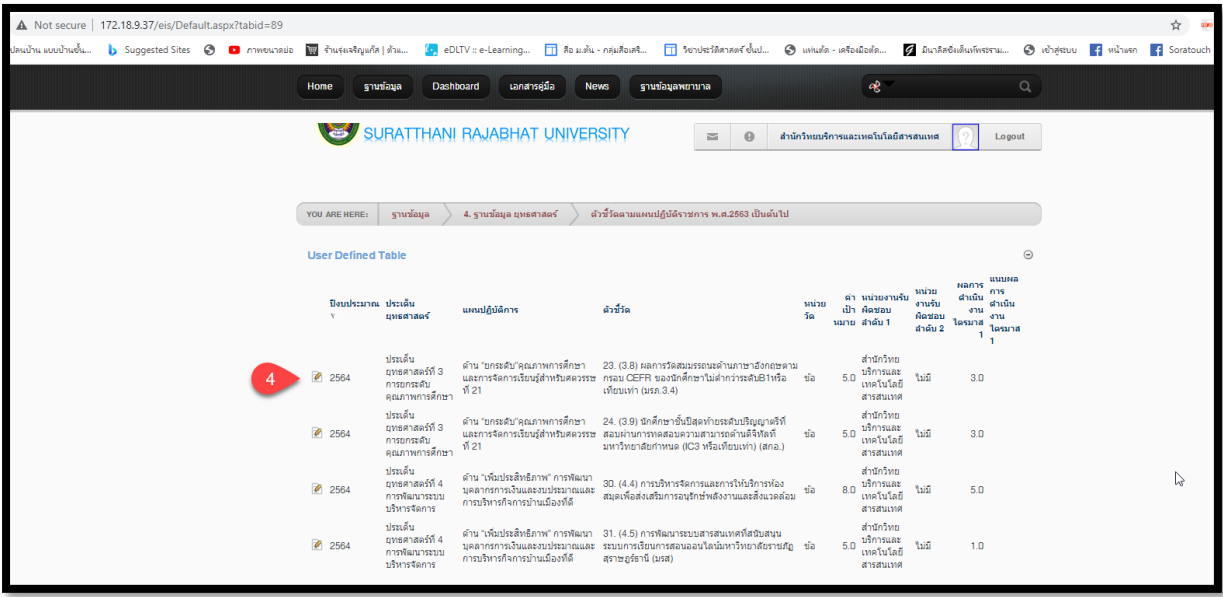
Not secure | 172.18.9.37/eis/Default.aspx?tabid=89

ปลนบ้าน แบบบ้านชั้น... Suggested Sites ภาพขนาดย่อ ร้านรุ่งเจริญแก๊ส | ตัวแ... eDLTV :: e-Learning... สื่อ ม.ต้น - กลุ่มสื่อเสริ... วิชาประวัติศาสตร์ ชั้นป... แพนตัด - เครื่องมือตัด... มีนาคิดซึ่งเดินทพราม... เข้าสู่ระบบ หน้าแรก Soratouch

Home ฐานข้อมูล Dashboard เอกสารคู่มือ News ฐานข้อมูลพยาบาล

SURATTHANI RAJABHAT UNIVERSITY

สำนักวิทยบริการและเทคโนโลยีสารสนเทศ Logout

YOU ARE HERE: ฐานข้อมูล 4. ฐานข้อมูล ยุทธศาสตร์ ตัวชี้วัดตามแผนปฏิบัติราชการ พ.ศ.2563 เป็นต้นไป

User Defined Table

| | ปีงบประมาณ | ประเด็นยุทธศาสตร์ | แผนปฏิบัติการ | ตัวชี้วัด | หน่วยวัด | ค่าเป้าหมาย | หน่วยงานรับผิดชอบ ลำดับ 1 | หน่วยงานรับผิดชอบ ลำดับ 2 | ผลการดำเนินงาน ไตรมาส 1 | แบบผลการดำเนินงาน ไตรมาส 1 |
|---|---|---|---|---|---|---|---|---|---|---|
| 4 | 2564 | ประเด็นยุทธศาสตร์ที่ 3 การยกระดับคุณภาพการศึกษา | ด้าน "ยกระดับ"คุณภาพการศึกษาและการจัดการเรียนรู้สำหรับศตวรรษที่ 21 | 23. (3.8) ผลการวัดสมมรรถนะด้านภาษาอังกฤษตามกรอบ CEFR ของนักศึกษาไม่ต่ำกว่าระดับB1หรือเทียบเท่า (มรส.3.4) | ข้อ | 5.0 | สำนักวิทยบริการและเทคโนโลยีสารสนเทศ | ไม่มี | 3.0 | |
| | 2564 | ประเด็นยุทธศาสตร์ที่ 3 การยกระดับคุณภาพการศึกษา | ด้าน "ยกระดับ"คุณภาพการศึกษาและการจัดการเรียนรู้สำหรับศตวรรษที่ 21 | 24. (3.9) นักศึกษาชั้นปีสุดท้ายระดับปริญญาตรีที่สอบผ่านการทดสอบความสามารถด้านดิจิทัลที่มหาวิทยาลัยกำหนด (IC3 หรือเทียบเท่า) (สกอ.) | ข้อ | 5.0 | สำนักวิทยบริการและเทคโนโลยีสารสนเทศ | ไม่มี | 3.0 | |
| | 2564 | ประเด็นยุทธศาสตร์ที่ 4 การพัฒนาระบบบริหารจัดการ | ด้าน "เพิ่มประสิทธิภาพ" การพัฒนาบุคลากรการเงินและงบประมาณและการบริหารกิจการบ้านเมืองที่ดี | 30. (4.4) การบริหารจัดการและการให้บริการห้องสมุดเพื่อส่งเสริมการอนุรักษ์พลังงานและสิ่งแวดล้อม | ข้อ | 8.0 | สำนักวิทยบริการและเทคโนโลยีสารสนเทศ | ไม่มี | 5.0 | |
| | 2564 | ประเด็นยุทธศาสตร์ที่ 4 การพัฒนาระบบบริหารจัดการ | ด้าน "เพิ่มประสิทธิภาพ" การพัฒนาบุคลากรการเงินและงบประมาณและการบริหารกิจการบ้านเมืองที่ดี | 31. (4.5) การพัฒนาระบบสารสนเทศที่สนับสนุนระบบการเรียนการสอนออนไลน์มหาวิทยาลัยราชภัฏสุราษฎร์ธานี (มรส) | ข้อ | 5.0 | สำนักวิทยบริการและเทคโนโลยีสารสนเทศ | ไม่มี | 1.0 | |